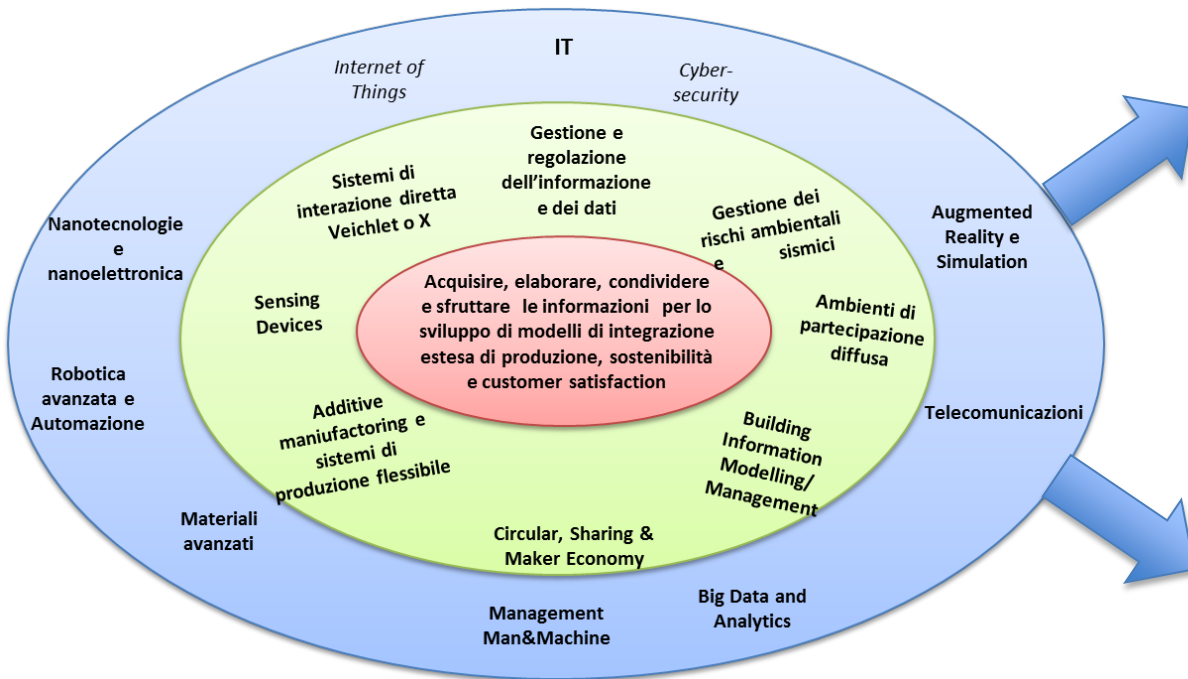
IT

Internet of Things

Cyber-security

Nanotecnologie e nanoelettronica

Augmented Reality e Simulation

Robotica avanzata e Automazione

Telecomunicazioni

Materiali avanzati

Management Man&Machine

Big Data and Analytics

Sistemi di interazione diretta Veichlet o X

Gestione e regolazione dell'informazione e dei dati

Gestione dei rischi ambientali e sismici

Sensing Devices

Ambienti di partecipazione diffusa

Additive maniufactoring e sistemi di produzione flessibile

Building Information Modelling/ Management

Circular, Sharing & Maker Economy

Acquisire, elaborare, condividere e sfruttare le informazioni per lo sviluppo di modelli di integrazione estesa di produzione, sostenibilità e customer satisfaction